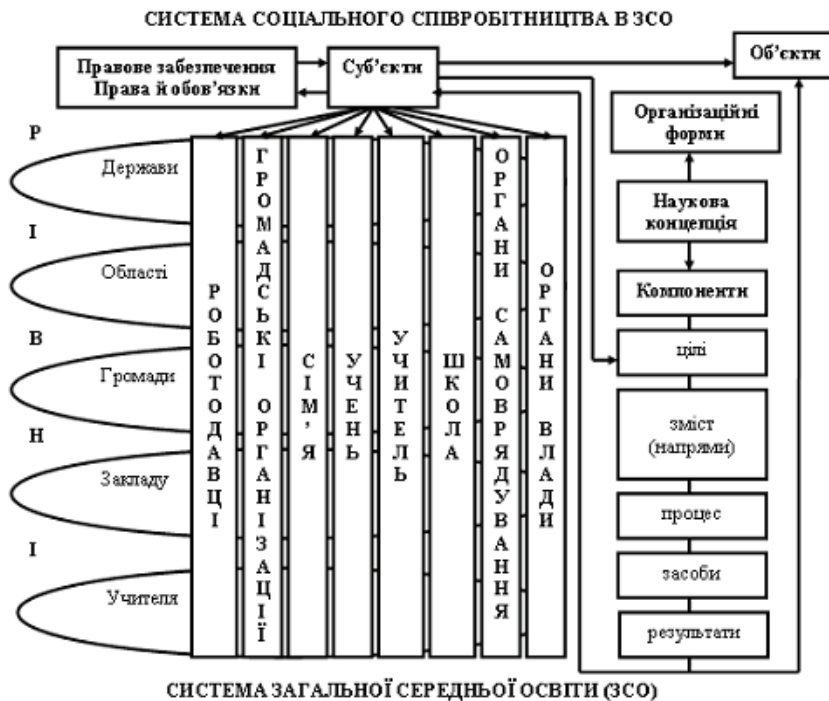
СИСТЕМА СОЦІАЛЬНОГО СПІВРОБІТНИЦТВА В ЗСО

Правове забезпечення Права й обов'язки

Суб'єкти

Об'єкти

Р
І
В
Н
І

Держави

Області

Громади

Закладу

Учителя

РОБОТОДАВЦІ

ГРОМАДСЬКІ ОРГАНІЗАЦІЇ

СІМ'Я

УЧЕНЬ

УЧИТЕЛЬ

ШКОЛА

ОРГАНИ САМОВРЯДУВАННЯ

ОРГАНИ ВЛАДИ

Організаційні форми

Наукова концепція

Компоненти

цілі

зміст (напрями)

процес

засоби

результати

СИСТЕМА ЗАГАЛЬНОЇ СЕРЕДНЬОЇ ОСВІТИ (ЗСО)